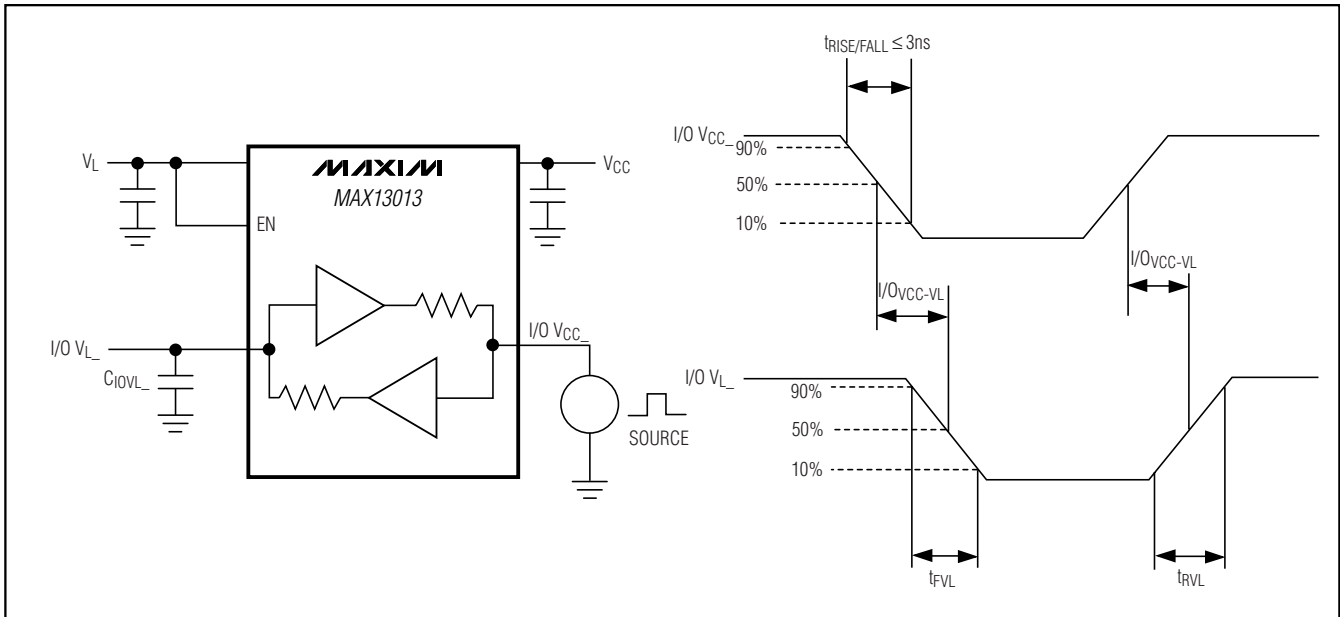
$V_L$

EN

MAXIM

MAX13013

$V_{CC}$

I/O $V_{L\_}$

$C_{IOVL\_}$

I/O $V_{CC\_}$

SOURCE

$t_{RISE/FALL} \leq 3ns$

I/O $V_{CC\_}$

90%

50%

10%

I/O$_{VCC-VL}$

I/O$_{VCC-VL}$

I/O $V_{L\_}$

90%

50%

10%

$t_{FVL}$

$t_{RVL}$